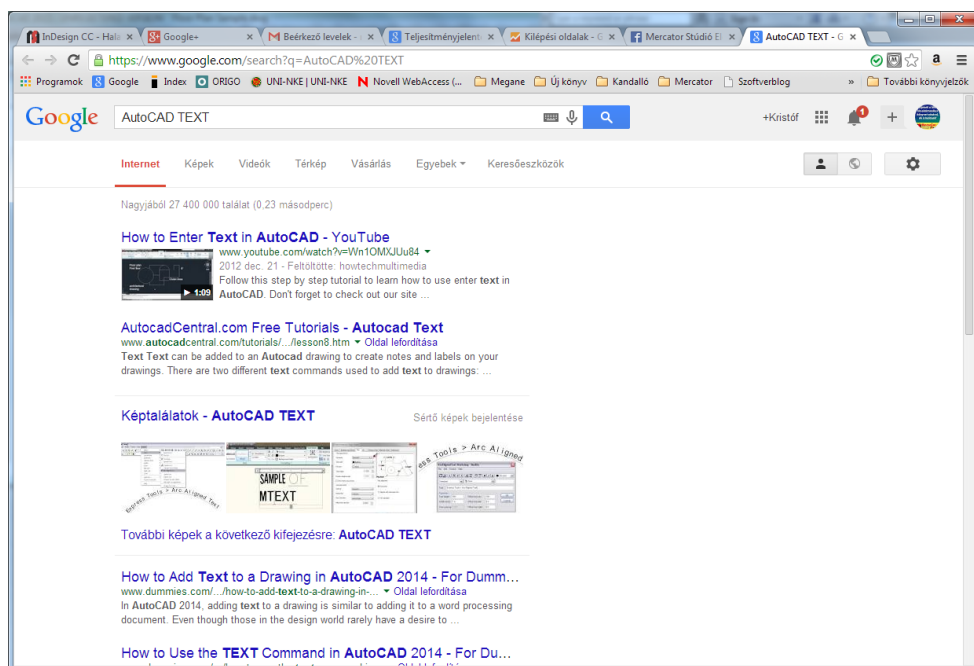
InDesign CC - Hala
Google+
Beérkező levelek - 
Teljesítményjelent
Kilépési oldalak - G
Mercator Stúdió El
AutoCAD TEXT - G

https://www.google.com/search?q=AutoCAD%20TEXT

Programok Google Index ORIGO UNI-NKE | UNI-NKE Novell WebAccess (... Megane Új könyv Kandalló Mercator Szoftverblog » További könyvjelzők

Google
AutoCAD TEXT
+Kristóf 1

Internet Képek Videók Térkép Vásárlás Egyebek Keresőeszközök

Nagyjából 27 400 000 találat (0,23 másodperc)

How to Enter **Text** in **AutoCAD** - YouTube
www.youtube.com/watch?v=Wn1OMXJUu84
2012 dec. 21 - Feltöltötte: howtechmultimedia
Follow this step by step tutorial to learn how to use enter **text** in **AutoCAD**. Don't forget to check out our site ...
1:09

AutocadCentral.com Free Tutorials - **Autocad Text**
www.**autocad**central.com/tutorials/.../lesson8.htm Oldal lefordítása
**Text Text** can be added to an **Autocad** drawing to create notes and labels on your drawings. There are two different **text** commands used to add **text** to drawings: ...

Képtalálatok - **AutoCAD TEXT**
Sértő képek bejelentése
Express Tools > Arc Aligned Text
SAMPLE OF MTEXT
ess Tools > Arc Aligned

További képek a következő kifejezésre: **AutoCAD TEXT**

How to Add **Text** to a Drawing in **AutoCAD** 2014 - For Dumm...
www.dummies.com/.../how-to-add-**text**-to-a-drawing-in-... Oldal lefordítása
In **AutoCAD** 2014, adding **text** to a drawing is similar to adding it to a word processing document. Even though those in the design world rarely have a desire to ...

How to Use the **TEXT** Command in **AutoCAD** 2014 - For Du...
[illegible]